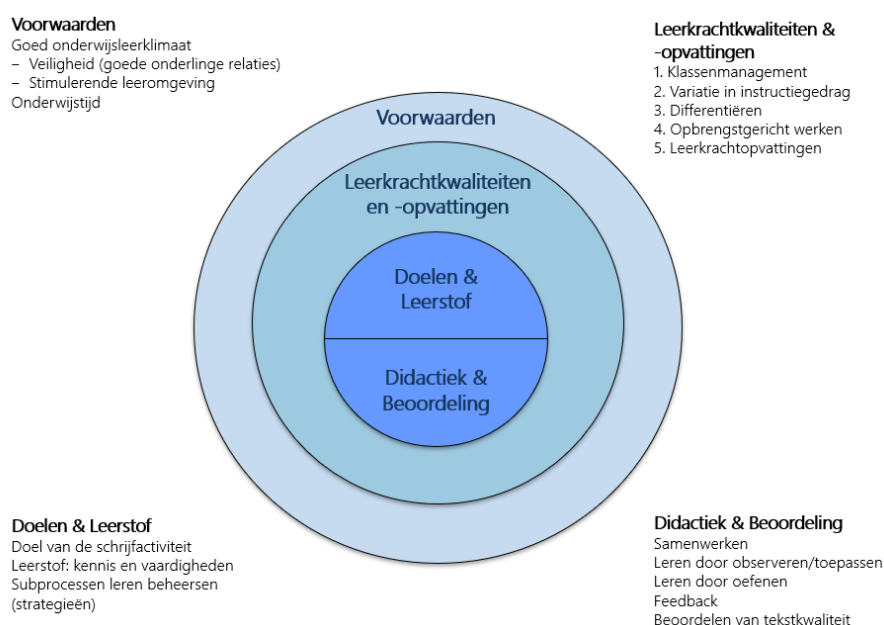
**Voorwaarden**
Goed onderwijsleerklimaat
– Veiligheid (goede onderlinge relaties)
– Stimulerende leeromgeving
Onderwijstijd

**Leerkrachtkwaliteiten & -opvattingen**
1. Klassenmanagement
2. Variatie in instructiegedrag
3. Differentiëren
4. Opbrengstgericht werken
5. Leerkrachtopvattingen

Voorwaarden

Leerkrachtkwaliteiten en -opvattingen

Doelen & Leerstof

Didactiek & Beoordeling

**Doelen & Leerstof**
Doel van de schrijfactiviteit
Leerstof: kennis en vaardigheden
Subprocessen leren beheersen (strategieën)

**Didactiek & Beoordeling**
Samenwerken
Leren door observeren/toepassen
Leren door oefenen
Feedback
Beoordelen van tekstkwaliteit